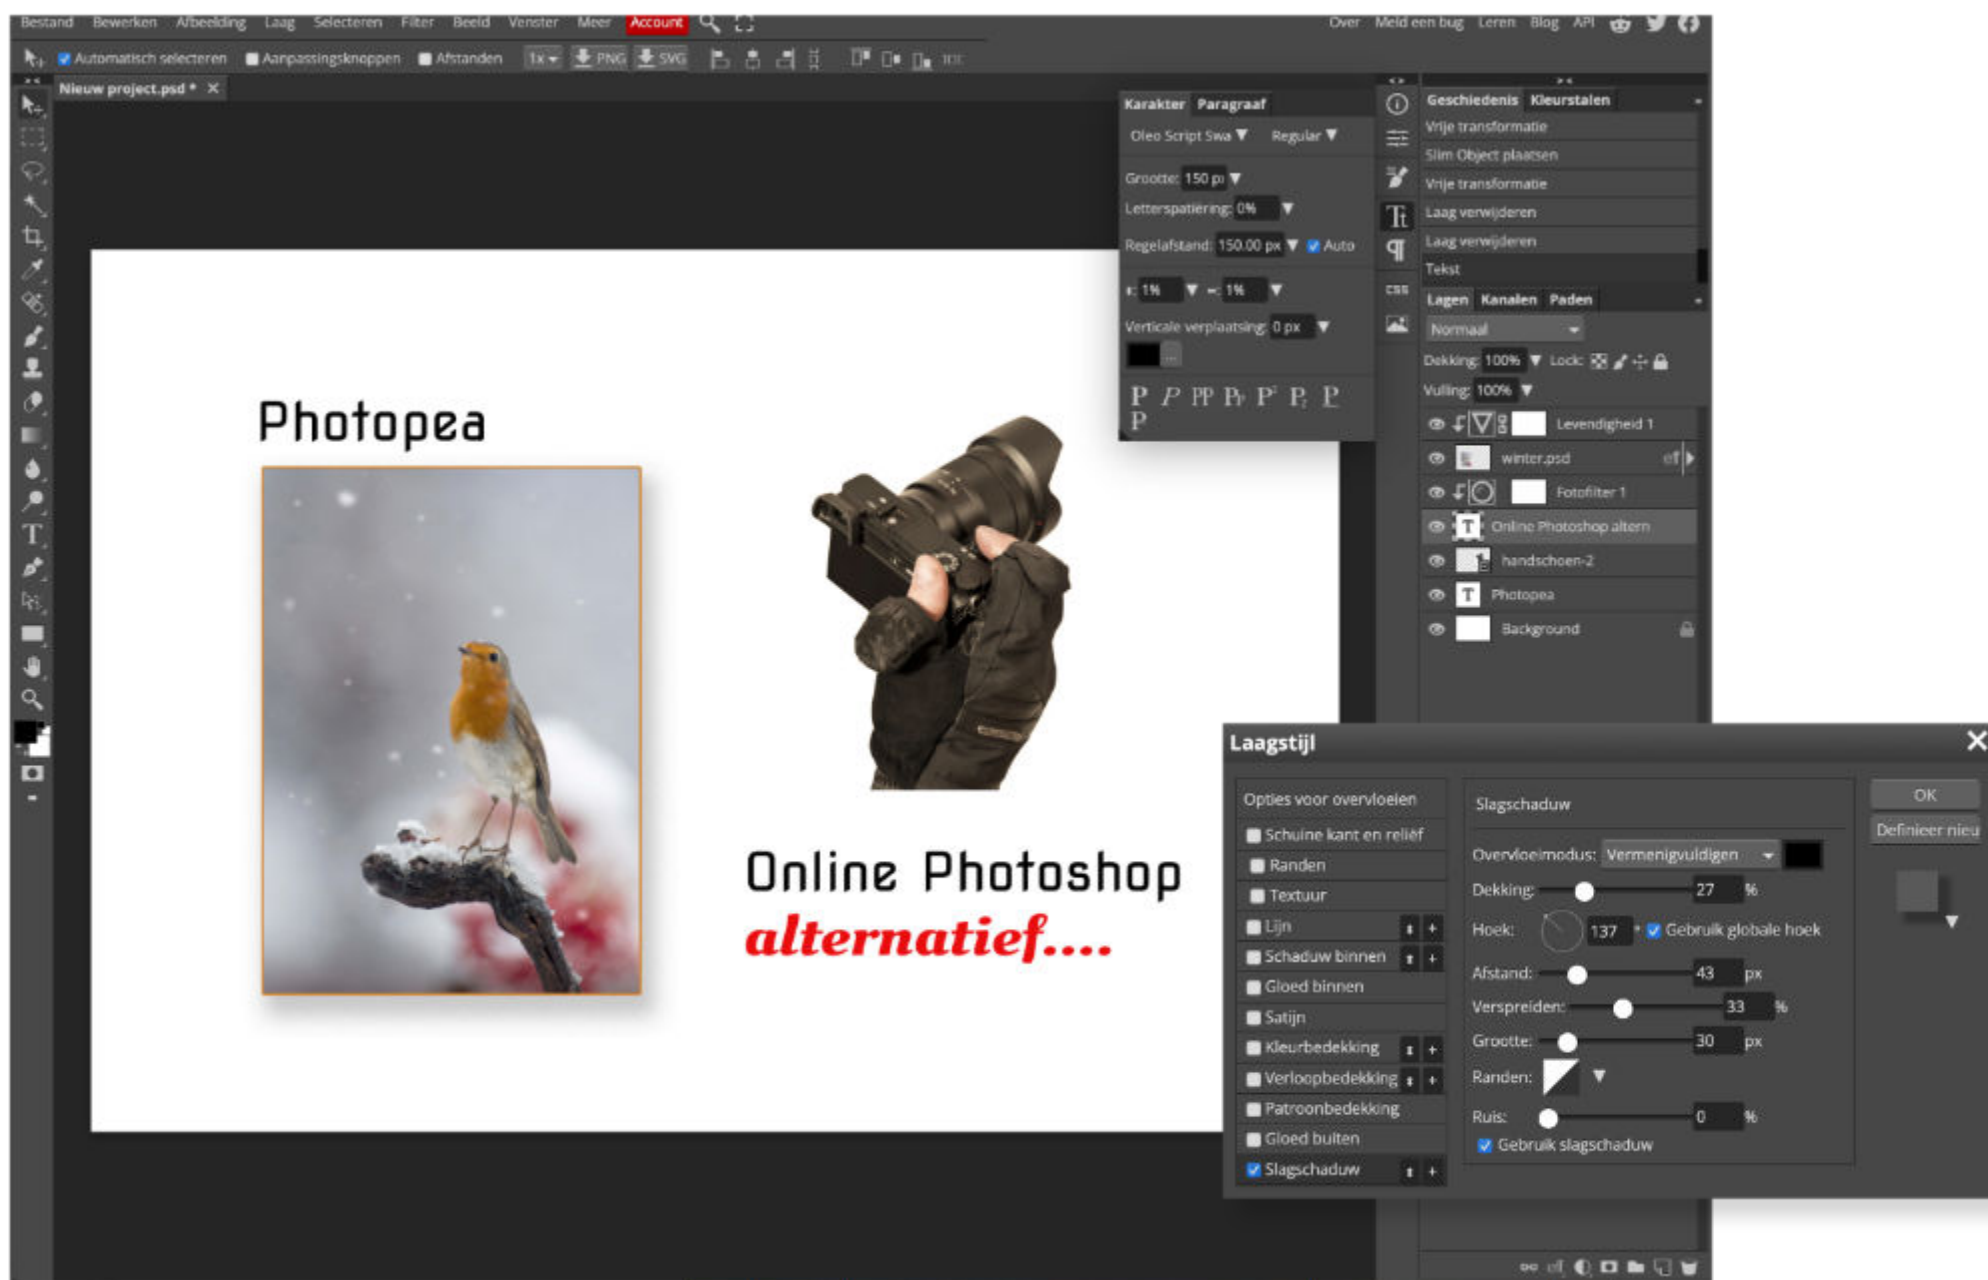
Bestand Bewerken Afbeelding Laag Selecteren Filter Beeld Venster Meer Account

Over Meld een bug Leren Blog API

Automatisch selecteren Aanpassingsknoppen Afstanden 1x PNG SVG

Nieuw project.psd * ×

Karakter Paragraaf

Oleo Script Swa Regular

Grootte: 150 px

Letterspatiëring: 0%

Regelafstand: 150.00 px Auto

1% 1%

Verticale verplaatsing: 0 px

Geschiedenis Kleurstalen

Vrije transformatie
Slim Object plaatsen
Vrije transformatie
Laag verwijderen
Laag verwijderen
Tekst

Lagen Kanalen Paden

Normaal

Dekking: 100% Lock:

Vulling: 100%

Levendigheid 1
winter.psd
Fotofilter 1
Online Photoshop altern
handschoen-2
Photopea
Background

Photopea

Online Photoshop

alternatief....

Laagstijl

Opties voor overvloeien
Schuine kant en reliëf
Randen
Textuur
Lijn
Schaduw binnen
Gloed binnen
Satijn
Kleurbedekking
Verloopbedekking
Patroonbedekking
Gloed buiten
Slagschaduw

Slagschaduw

Overvloeimodus: Vermenigvuldigen

Dekking: 27 %

Hoek: 137 ° Gebruik globale hoek

Afstand: 43 px

Verspreiden: 33 %

Grootte: 30 px

Randen:

Ruis: 0 %

Gebruik slagschaduw

OK

Definieer nieu